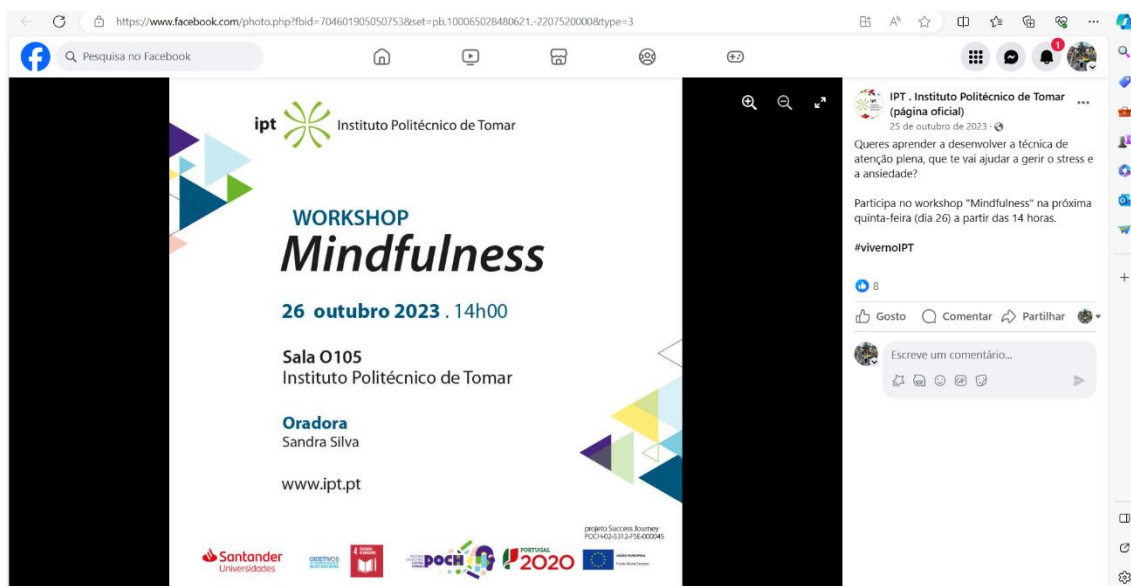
https://www.facebook.com/photo.php?fbid=704601905050753&set=pb.100065028480621.-2207520000&type=3

Pesquisa no Facebook

1

ipt Instituto Politécnico de Tomar

WORKSHOP
Mindfulness

26 outubro 2023 . 14h00

Sala O105
Instituto Politécnico de Tomar

Oradora
Sandra Silva

www.ipt.pt

projeto Success Journey
POCH-02-5312-FSE-000045

Santander Universidades

POCH

PORTUGAL 2020

IPT . Instituto Politécnico de Tomar (página oficial)
25 de outubro de 2023 ·

Queres aprender a desenvolver a técnica de atenção plena, que te vai ajudar a gerir o stress e a ansiedade?

Participa no workshop "Mindfulness" na próxima quinta-feira (dia 26) a partir das 14 horas.

#vivernoIPT

8

Gosto
Comentar
Partilhar

Escreve um comentário...